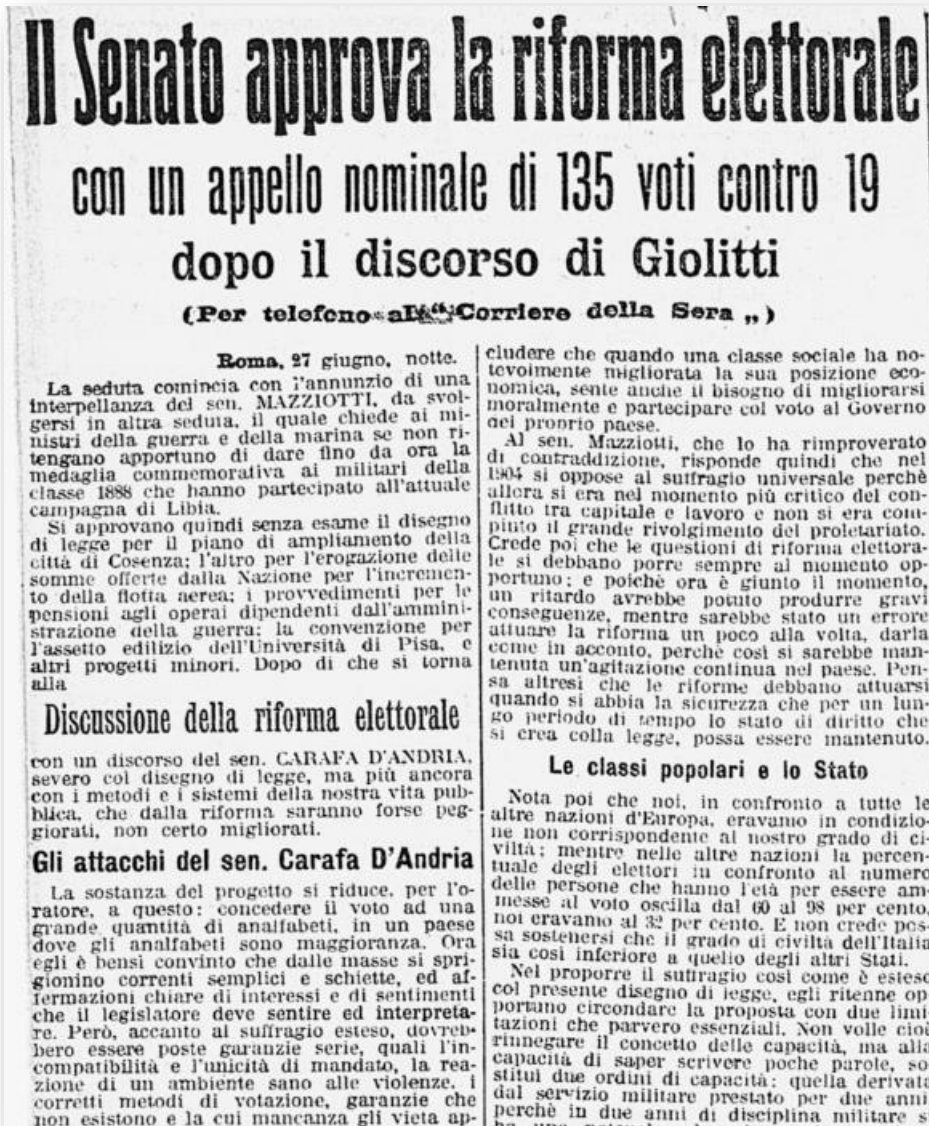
Il Senato approva la riforma elettorale

con un appello nominale di 135 voti contro 19

dopo il discorso di Giolitti

(Per telefono al "Corriere della Sera")

Roma, 27 giugno, notte.

La seduta comincia con l'annunzio di una interpellanza del sen. MAZZIOTTI, da svolgersi in altra seduta, il quale chiede ai ministri della guerra e della marina se non ritengano apportuno di dare fino da ora la medaglia commemorativa ai militari della classe 1888 che hanno partecipato all'attuale campagna di Libia.

Si approvano quindi senza esame il disegno di legge per il piano di ampliamento della città di Cosenza; l'altro per l'erogazione delle somme offerte dalla Nazione per l'incremento della flotta aerea; i provvedimenti per le pensioni agli operai dipendenti dall'amministrazione della guerra; la convenzione per l'assetto edilizio dell'Università di Pisa, e altri progetti minori. Dopo di che si torna alla

Discussione della riforma elettorale

con un discorso del sen. CARAFA D'ANDRIA, severo col disegno di legge, ma più ancora con i metodi e i sistemi della nostra vita pubblica, che dalla riforma saranno forse peggiorati, non certo migliorati.

Gli attacchi del sen. Carafa D'Andria

La sostanza del progetto si riduce, per l'oratore, a questo: concedere il voto ad una grande quantità di analfabeti, in un paese dove gli analfabeti sono maggioranza. Ora egli è bensì convinto che dalle masse si sprigionino correnti semplici e schiette, ed affermazioni chiare di interessi e di sentimenti che il legislatore deve sentire ed interpretare. Però, accanto al suffragio esteso, dovrebbero essere poste garanzie serie, quali l'incompatibilità e l'unicità di mandato, la reazione di un ambiente sano alle violenze, i corretti metodi di votazione, garanzie che non esistono e la cui mancanza gli vieta ap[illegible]

cludere che quando una classe sociale ha notevolmente migliorata la sua posizione economica, sente anche il bisogno di migliorarsi moralmente e partecipare col voto al Governo del proprio paese.

Al sen. Mazziotti, che lo ha rimproverato di contraddizione, risponde quindi che nel 1904 si oppose al suffragio universale perchè allora si era nel momento più critico del conflitto tra capitale e lavoro e non si era compiuto il grande rivolgimento del proletariato. Crede poi che le questioni di riforma elettorale si debbano porre sempre al momento opportuno; e poichè ora è giunto il momento, un ritardo avrebbe potuto produrre gravi conseguenze, mentre sarebbe stato un errore attuare la riforma un poco alla volta, darla come in acconto, perchè così si sarebbe mantenuta un'agitazione continua nel paese. Pensa altresì che le riforme debbano attuarsi quando si abbia la sicurezza che per un lungo periodo di tempo lo stato di diritto che si crea colla legge, possa essere mantenuto.

Le classi popolari e lo Stato

Nota poi che noi, in confronto a tutte le altre nazioni d'Europa, eravamo in condizione non corrispondente al nostro grado di civiltà; mentre nelle altre nazioni la percentuale degli elettori in confronto al numero delle persone che hanno l'età per essere ammesse al voto oscilla dal 60 al 98 per cento, noi eravamo al 32 per cento. E non crede possa sostenersi che il grado di civiltà dell'Italia sia così inferiore a quello degli altri Stati.

Nel proporre il suffragio così come è esteso col presente disegno di legge, egli ritenne opportuno circondare la proposta con due limitazioni che parvero essenziali. Non volle cioè rinnegare il concetto delle capacità, ma alla capacità di saper scrivere poche parole, sostituì due ordini di capacità: quella derivata dal servizio militare prestato per due anni perchè in due anni di disciplina militare si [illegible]